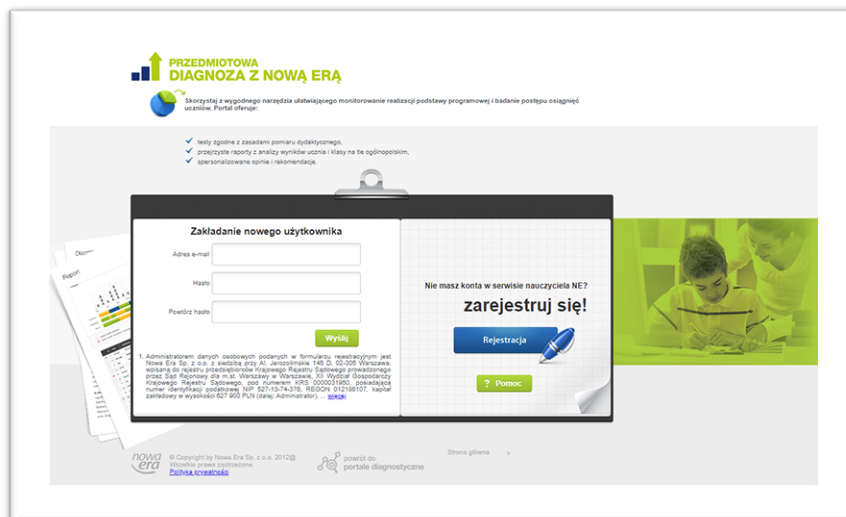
PRZEDMIOTOWA
DIAGNOZA Z NOWĄ ERĄ

Skorzystaj z wygodnego narzędzia ułatwiającego monitorowanie realizacji podstawy programowej i badanie postępu osiągnięć uczniów. Portal oferuje:

testy zgodne z zasadami pomiaru dydaktycznego,
przejrzyste raporty z analizy wyników ucznia i klasy na tle ogólnopolskim,
spersonalizowane opinie i rekomendacje.

Zakładanie nowego użytkownika

Adres e-mail

Hasło

Powtórz hasło

Wyślij

1. Administratorem danych osobowych podanych w formularzu rejestracyjnym jest Nowa Era Sp. z o.o. z siedzibą przy Al. Jerozolimskie 146 D, 02-305 Warszawa, wpisaną do rejestru przedsiębiorców Krajowego Rejestru Sądowego prowadzonego przez Sąd Rejonowy dla m.st. Warszawy w Warszawie, XII Wydział Gospodarczy Krajowego Rejestru Sądowego, pod numerem KRS 0000031950, posiadającą numer identyfikacji podatkowej NIP 527-13-74-378, REGON 012185107, kapitał zakładowy w wysokości 627 900 PLN (dalej: Administrator). ... więcej

Nie masz konta w serwisie nauczyciela NE?

zarejestruj się!

Rejestracja

? Pomoc

nowa era

© Copyright by Nowa Era Sp. z o.o. 2012@
Wszelkie prawa zastrzeżone.
Polityka prywatności

powrót do
portalu diagnostyczne

Strona główna